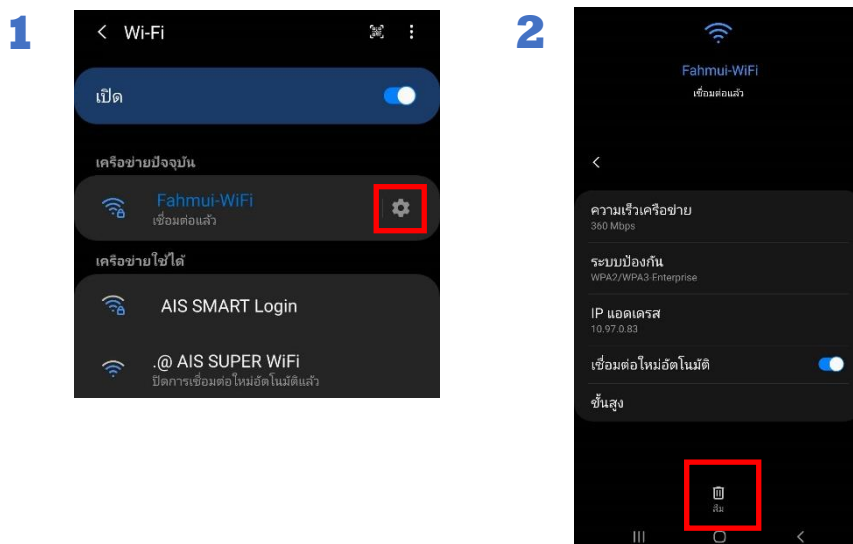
1

< Wi-Fi

เปิด

เครือข่ายปัจจุบัน

Fahmui-WiFi
เชื่อมต่อแล้ว

เครือข่ายใช้ได้

AIS SMART Login

.@ AIS SUPER WiFi
ปิดการเชื่อมต่อใหม่อัตโนมัติแล้ว

2

Fahmui-WiFi
เชื่อมต่อแล้ว

<

ความเร็วเครือข่าย
360 Mbps

ระบบป้องกัน
WPA2/WPA3-Enterprise

IP แอดเดรส
10.97.0.83

เชื่อมต่อใหม่อัตโนมัติ

ขั้นสูง

ลืม